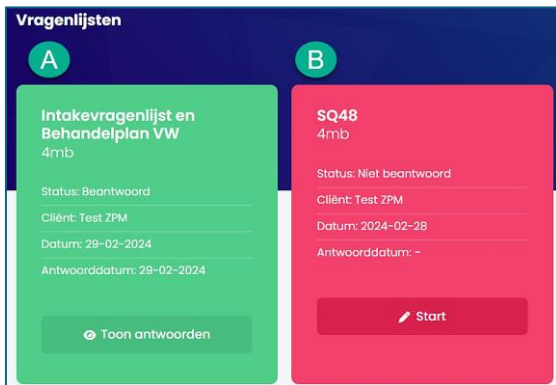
Vragenlijsten

A

Intakevragenlijst en Behandelplan VW
4mb

Status: Beantwoord
Cliënt: Test ZPM
Datum: 29-02-2024
Antwoorddatum: 29-02-2024

Toon antwoorden

B

SQ48
4mb

Status: Niet beantwoord
Cliënt: Test ZPM
Datum: 2024-02-28
Antwoorddatum: -

Start